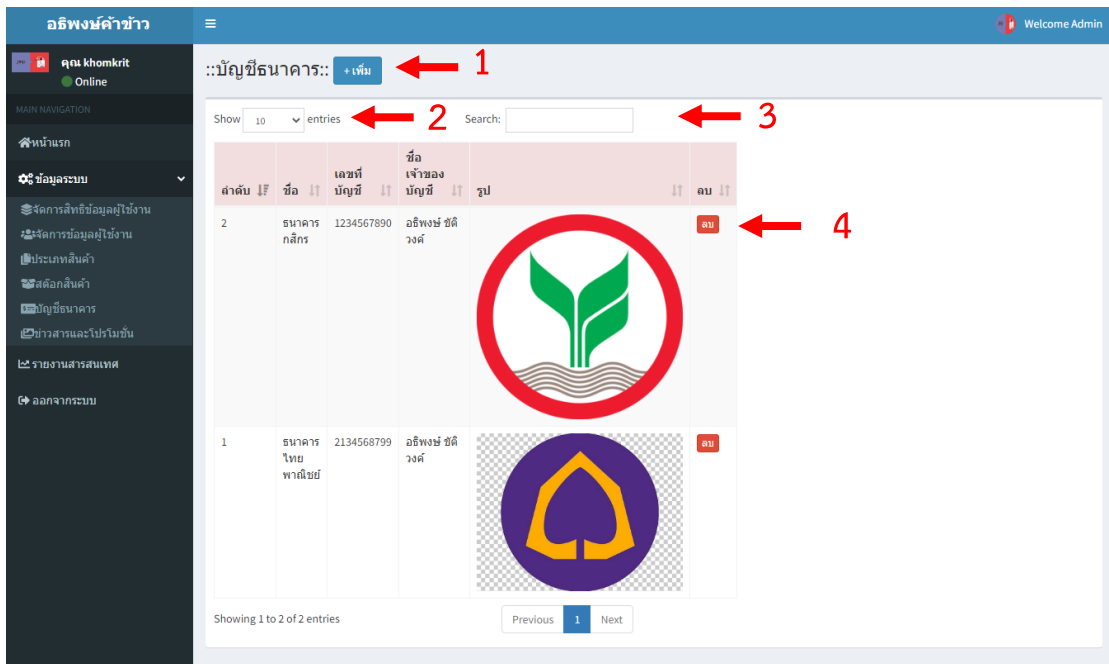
อธิพงษ์ค้าข้าว

≡

Welcome Admin

คุณ khomkrit
Online

MAIN NAVIGATION

หน้าแรก

ข้อมูลระบบ

จัดการสิทธิข้อมูลผู้ใช้งาน
จัดการข้อมูลผู้ใช้งาน
ประเภทสินค้า
สต๊อกสินค้า
บัญชีธนาคาร
ข่าวสารและโปรโมชั่น

รายงานสารสนเทศ

ออกจากระบบ

::บัญชีธนาคาร:: +เพิ่ม 1

Show 10 entries 2

Search: 3

| ลำดับ | ชื่อ | เลขที่บัญชี | ชื่อเจ้าของบัญชี | รูป | ลบ |
|---|---|---|---|---|---|
| 2 | ธนาคารกสิกร | 1234567890 | อธิพงษ์ ชัดิวงศ์ | | ลบ |
| 1 | ธนาคารไทยพาณิชย์ | 2134568799 | อธิพงษ์ ชัดิวงศ์ | | ลบ |

4

Showing 1 to 2 of 2 entries

Previous 1 Next